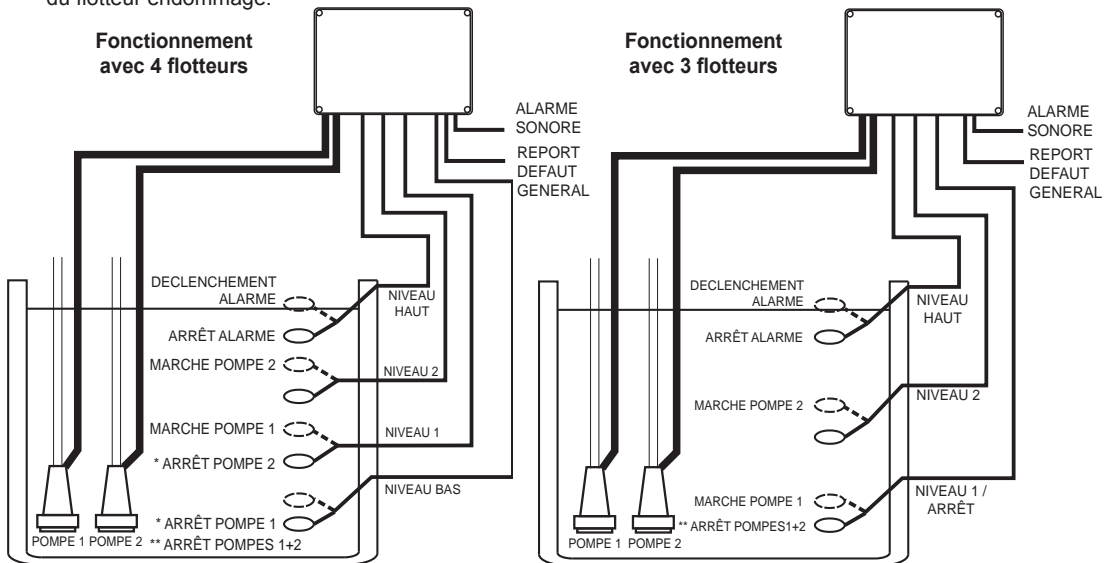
du flotteur endommagé.

Fonctionnement avec 4 flotteurs

ALARME SONORE
REPORT DEFAUT GENERAL

DECLENCHEMENT ALARME
ARRÊT ALARME
NIVEAU HAUT
MARCHE POMPE 2
NIVEAU 2
MARCHE POMPE 1
NIVEAU 1
* ARRÊT POMPE 2
NIVEAU BAS
* ARRÊT POMPE 1
** ARRÊT POMPES 1+2
POMPE 1 POMPE 2

Fonctionnement avec 3 flotteurs

ALARME SONORE
REPORT DEFAUT GENERAL

DECLENCHEMENT ALARME
ARRÊT ALARME
NIVEAU HAUT
MARCHE POMPE 2
NIVEAU 2
MARCHE POMPE 1
NIVEAU 1 / ARRÊT
** ARRÊT POMPES1+2
POMPE 1 POMPE 2